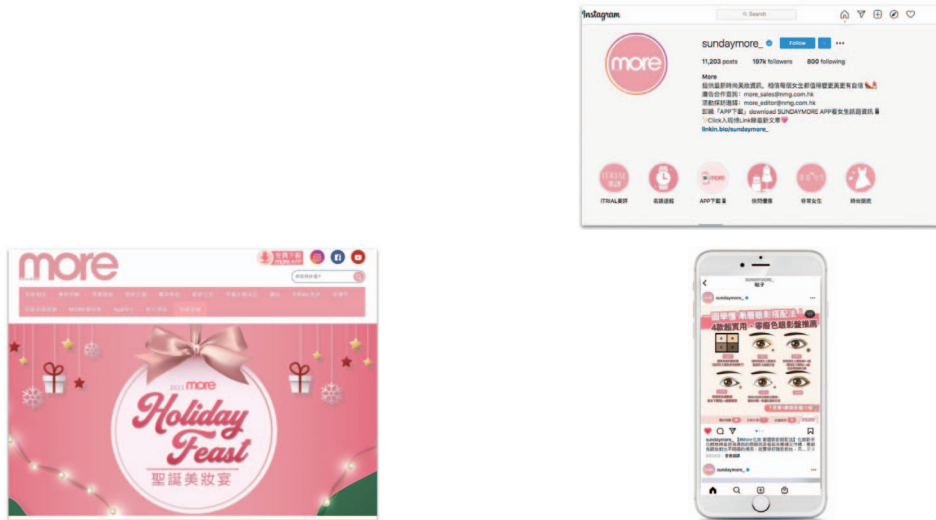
Instagram

Search

sundaymore_

Follow

11,203 posts 197k followers 800 following

More

提供最新時尚美妝資訊，相信每個女生都值得變更美更有自信

廣告合作查詢：more_sales@nmg.com.hk

活動採訪邀請：more_editor@nmg.com.hk

即睇「APP下載」download SUNDAYMORE APP看女生話題資訊

Click入呢條Link睇最新文章

linkin.bio/sundaymore_

more

TRIAL美評

名牌速報

APP下載

快問快答

咩咩女生

時尚選款

more

2021 more

Holiday Feast

聖誕美妝宴

sundaymore_

帖子

sundaymore_

4款超實用

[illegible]

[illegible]